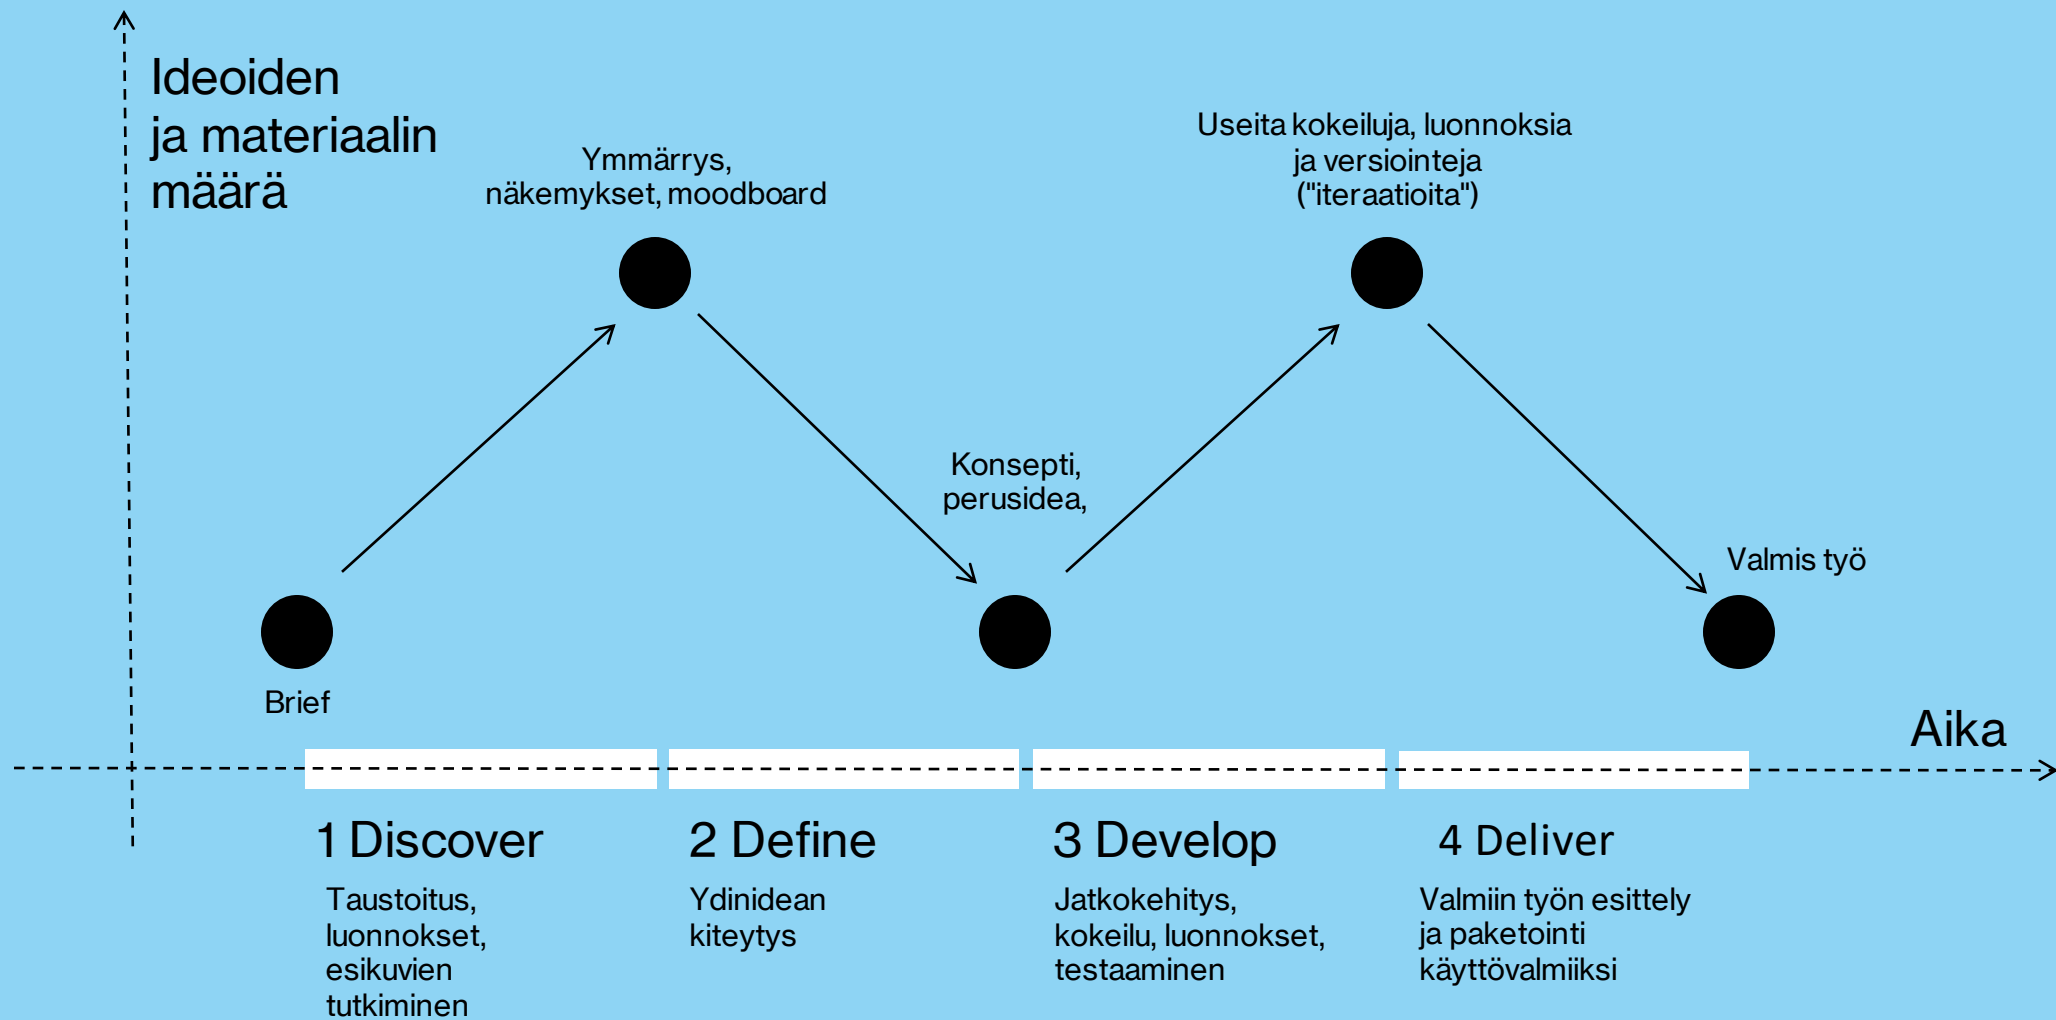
Ideoiden ja materiaalin määrä

Ymmärrys, näkemykset, moodboard

Useita kokeiluja, luonnoksia ja versiointeja ("iteraatioita")

Konsepti, perusidea,

Valmis työ

Brief

Aika

1 Discover

Taustoitus, luonnokset, esikuvien tutkiminen

2 Define

Ydinidean kiteytys

3 Develop

Jatkokehitys, kokeilu, luonnokset, testaaminen

4 Deliver

Valmiin työn esittely ja paketointi käyttövalmiiksi